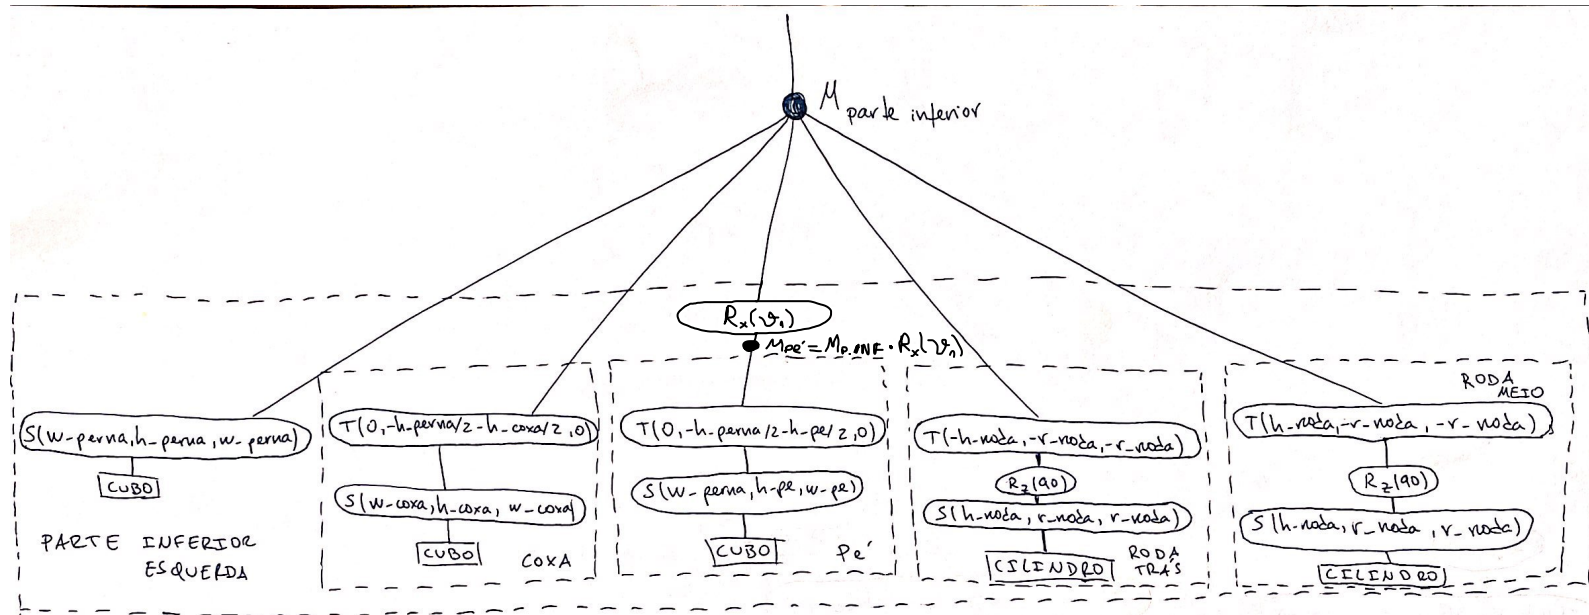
$M$ parte inferior

$R_x(\vartheta_1)$

$M_{pé} = M_{P.INF} \cdot R_x(\vartheta_1)$

RODA MEIO

S(w-perna, h-perna, w-perna)

CUBO

PARTE INFERIOR ESQUERDA

T(0, -h-perna/2 - h-coxa/2, 0)

S(w-coxa, h-coxa, w-coxa)

CUBO

COXA

T(0, -h-perna/2 - h-pe/2, 0)

S(w-perna, h-pe, w-pe)

CUBO

Pé

T(-h-roda, -r-roda, -r-roda)

$R_z(90)$

S(h-roda, r-roda, r-roda)

CILINDRO

RODA TRÁS

T(h-roda, -r-roda, -r-roda)

$R_z(90)$

S(h-roda, r-roda, r-roda)

CILINDRO